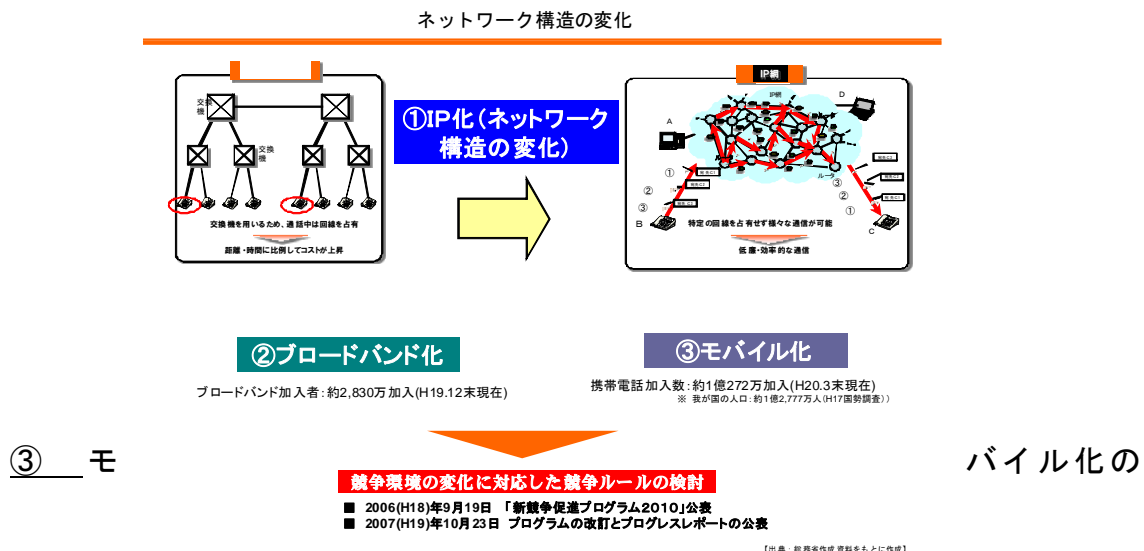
ネットワーク構造の変化

交換機

交換機

交換機を用いるため、通話中は回線を占有

距離・時間に比例してコストが上昇

①IP化（ネットワーク構造の変化）

IP網

IP網

A

D

ルータ

①

②

③

B

③

②

①

C

特定の回線を占有せず様々な通信が可能

低廉・効率的な通信

②ブロードバンド化

ブロードバンド加入者：約2,830万加入(H19.12末現在)

③モバイル化

携帯電話加入数：約1億272万加入(H20.3末現在)

※ 我が国の人口：約1億2,777万人(H17国勢調査)）

③　モ　　　　　　　　　　　　　　　　　　　　　　　　　バイル化の

競争環境の変化に対応した競争ルールの検討

■ 2006(H18)年9月19日 「新競争促進プログラム2010」公表

■ 2007(H19)年10月23日 プログラムの改訂とプログレスレポートの公表

【出典：総務省作成資料をもとに作成】